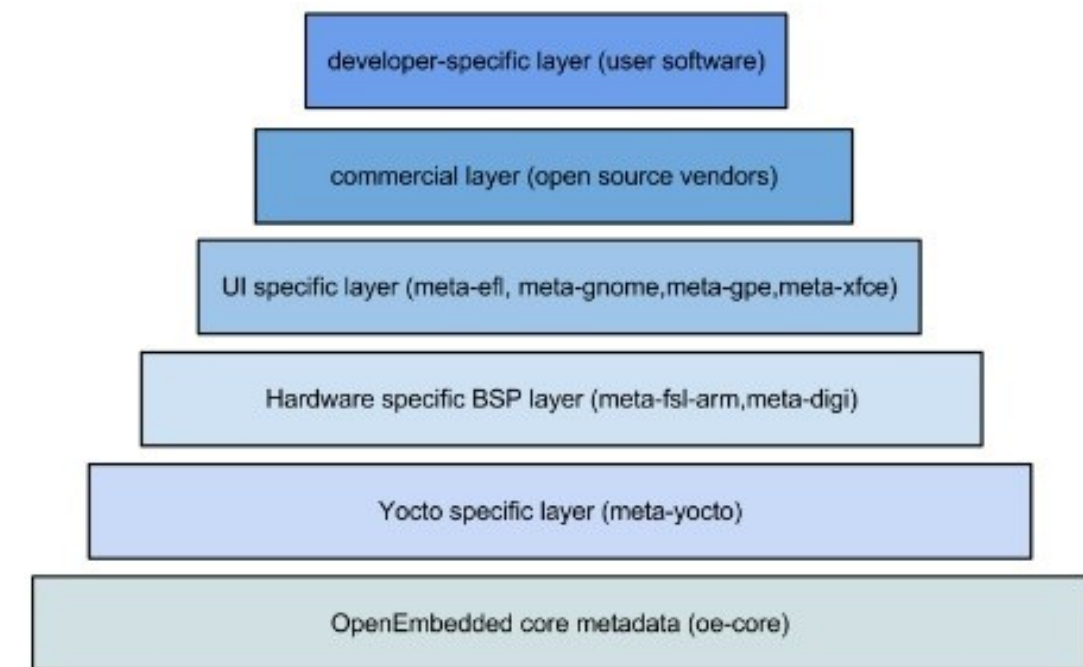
developer-specific layer (user software)

commercial layer (open source vendors)

UI specific layer (meta-efl, meta-gnome,meta-gpe,meta-xfce)

Hardware specific BSP layer (meta-fsl-arm,meta-digi)

Yocto specific layer (meta-yocto)

OpenEmbedded core metadata (oe-core)